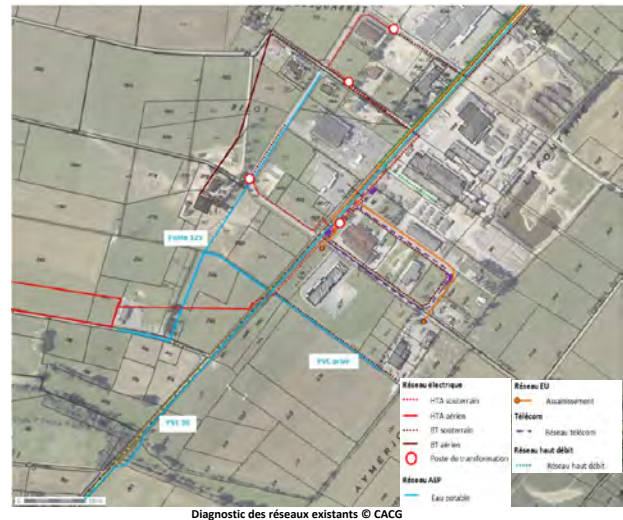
Fonte 125

PVC Ø90

PVC 35

Réseau électrique
HTA souterrain
HTA aérien
BT souterrain
BT aérien
Poste de transformation

Réseau AEP
Eau potable

Réseau EU
Assainissement

Télécom
Réseau télécom

Réseau haut débit
Réseau haut débit

Diagnostic des réseaux existants © CACG